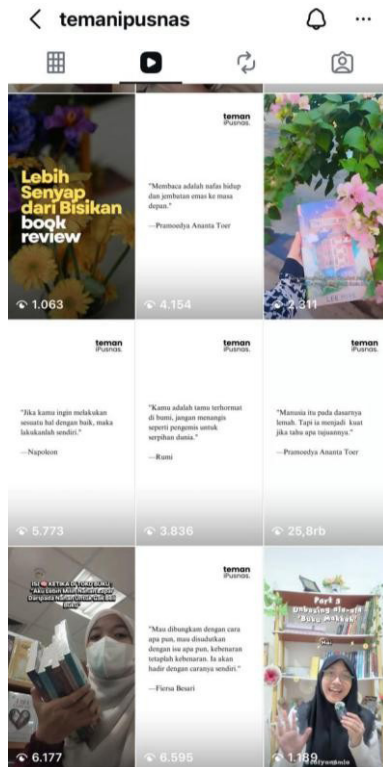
temanipusnas

Lebih Senyap dari Bisikan book review

1.063

teman iPusnas

"Membaca adalah nafas hidup dan jembatan emas ke masa depan."

—Pramoedya Ananta Toer

4.154

4.311

teman iPusnas

"Jika kamu ingin melakukan sesuatu hal dengan baik, maka lakukanlah sendiri."

—Napoleon

5.773

teman iPusnas

"Kamu adalah tamu terhormat di bumi, jangan menangis seperti pengemis untuk serpihan dunia."

—Rumi

3.836

teman iPusnas

"Manusia itu pada dasarnya lemah. Tapi ia menjadi kuat jika tahu apa tujuannya."

—Pramoedya Ananta Toer

25,8rb

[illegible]

6.177

teman iPusnas

"Mau dibungkam dengan cara apa pun, mau disudutkan dengan isu apa pun, kebenaran tetaplah kebenaran. Ia akan hadir dengan caranya sendiri."

—Fiersa Besari

6.595

Part 3 unboxing ala-ala "Buku Makkah"

1.189